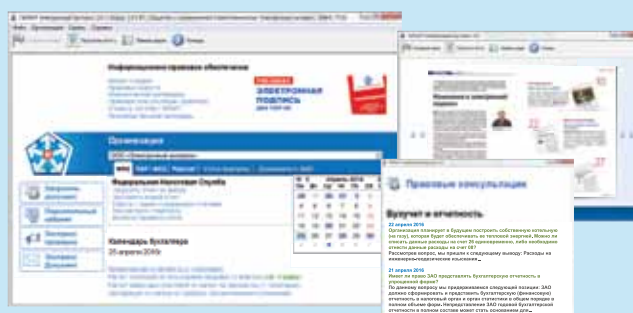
Информационно-правовое обеспечение

ЭЛЕКТРОННАЯ ПОДПИСЬ

Организация

Федеральная Налоговая Служба

Календарь бухгалтера

25 апреля 2016

Правовые консультации

Бухучет и отчетность

22 апреля 2016

21 апреля 2016